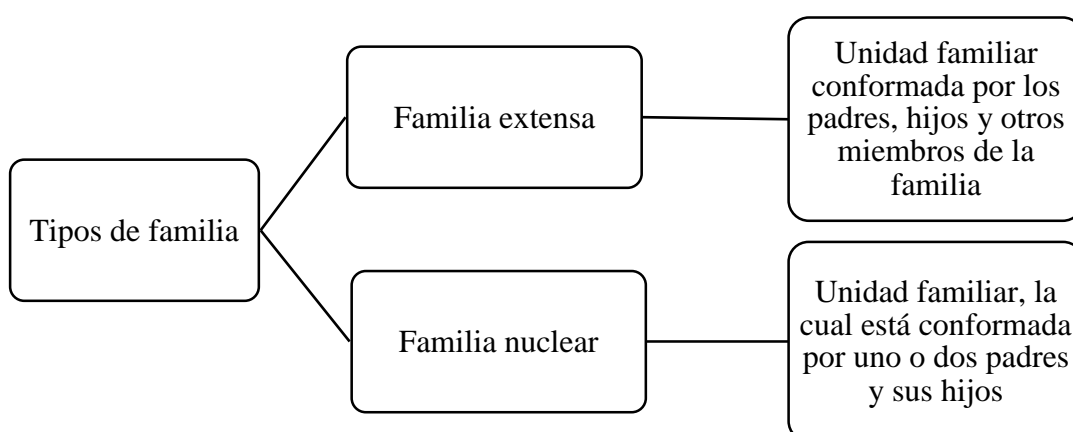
Tipos de familia

Familia extensa

Unidad familiar conformada por los padres, hijos y otros miembros de la familia

Familia nuclear

Unidad familiar, la cual está conformada por uno o dos padres y sus hijos